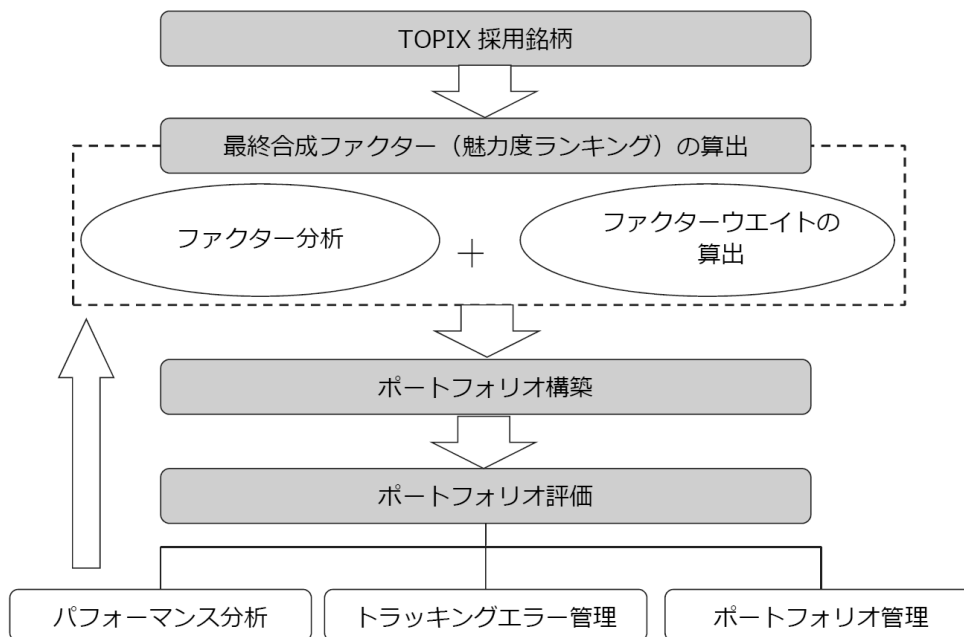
TOPIX 採用銘柄

最終合成ファクター（魅力度ランキング）の算出

ファクター分析

＋

ファクターウエイトの算出

ポートフォリオ構築

ポートフォリオ評価

パフォーマンス分析

トラッキングエラー管理

ポートフォリオ管理